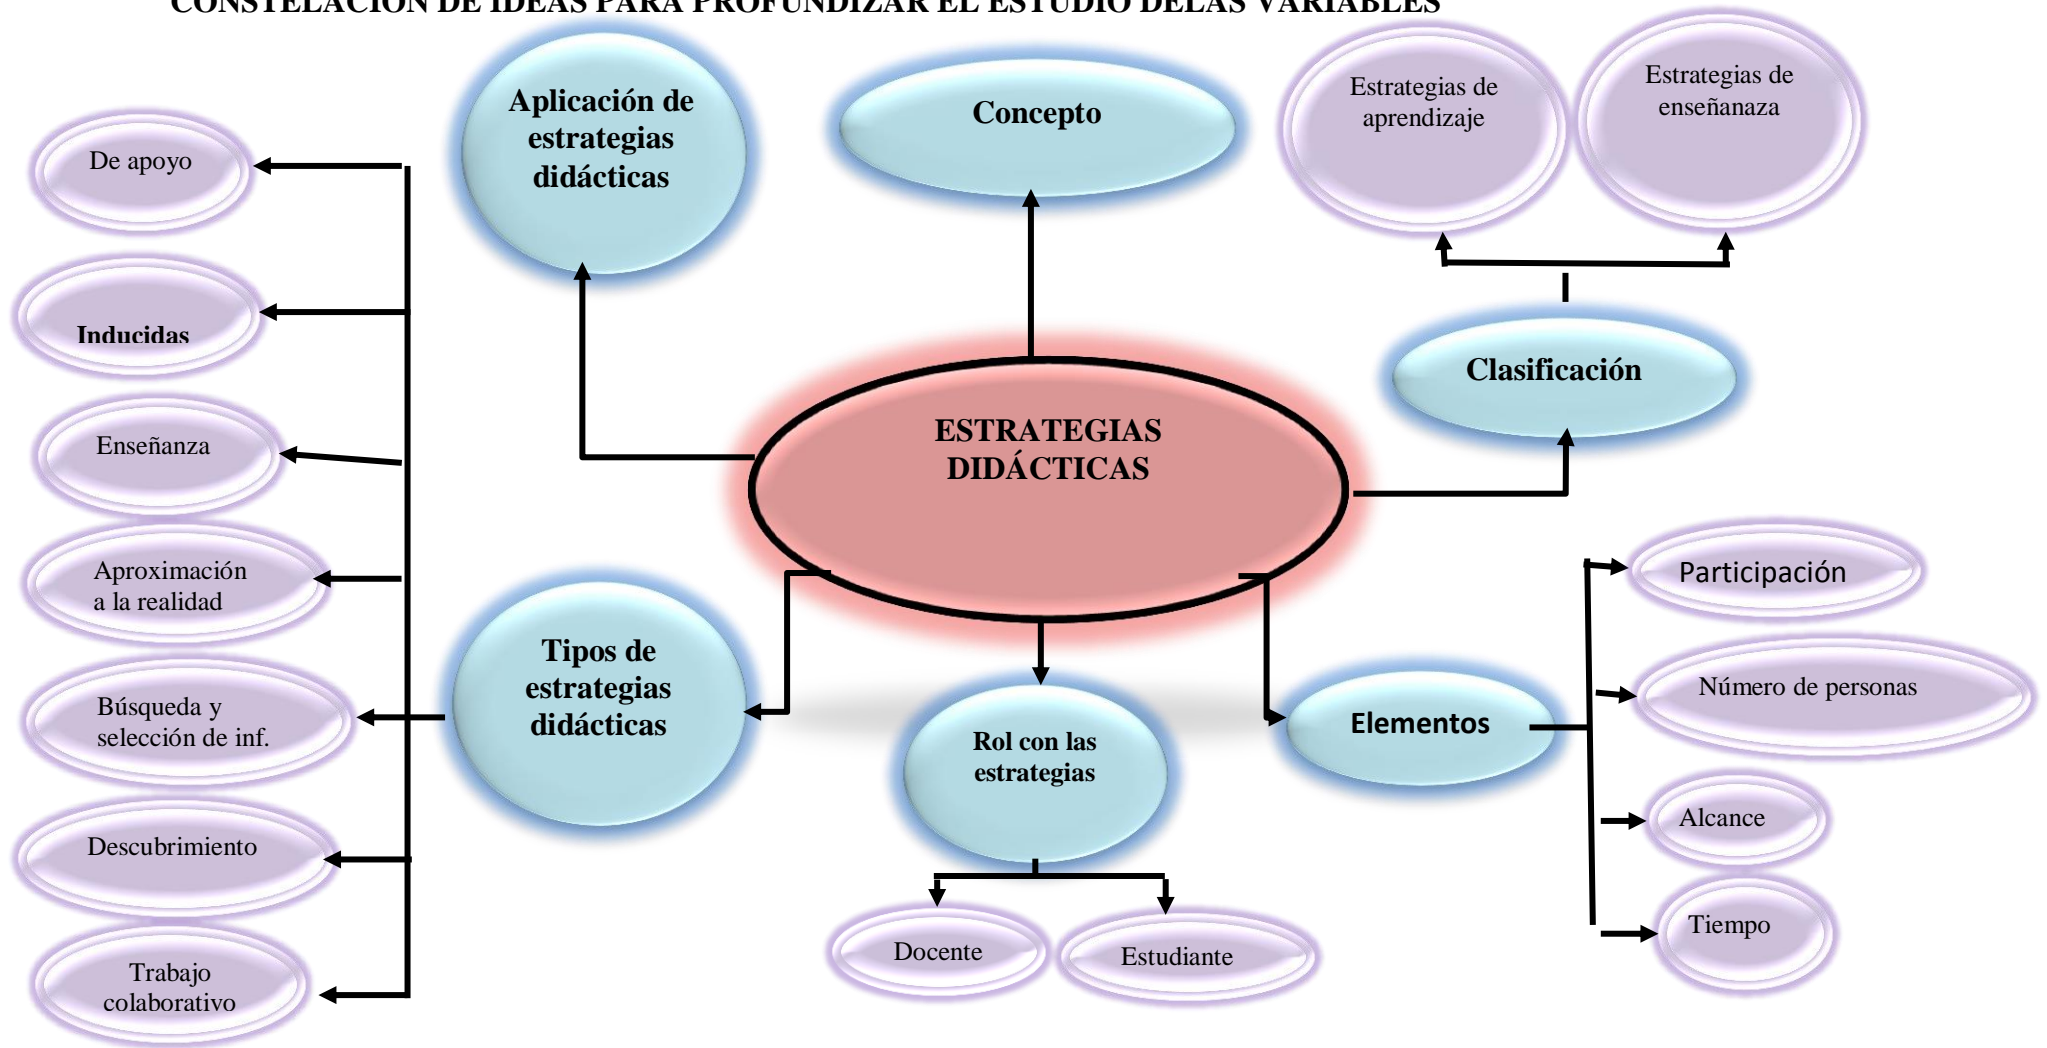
CONSTELACION DE IDEAS PARA PROFUNDIZAR EL ESTUDIO DELAS VARIABLES

ESTRATEGIAS DIDÁCTICAS

Aplicación de estrategias didácticas

Concepto

Estrategias de aprendizaje

Estrategias de enseñanaza

Clasificación

De apoyo

Inducidas

Enseñanza

Aproximación a la realidad

Búsqueda y selección de inf.

Descubrimiento

Trabajo colaborativo

Tipos de estrategias didácticas

Rol con las estrategias

Docente

Estudiante

Elementos

Participación

Número de personas

Alcance

Tiempo